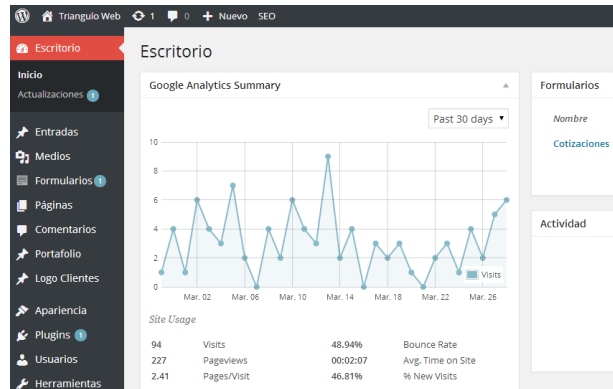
Trianguio Web 1 0 Nuevo SEO

Escritorio

Inicio
Actualizaciones 1

Entradas
Medios
Formularios 1
Páginas
Comentarios
Portafolio
Logo Clientes

Apariencia
Plugins 1
Usuarios
Herramientas

Escritorio

Google Analytics Summary

Past 30 days

10
8
6
4
2
0

1 4 1 6 4 3 7 2 0 4 2 6 4 3 9 2 4 0 3 2 3 1 0 2 3 1 4 2 5 6

Mar. 02 Mar. 06 Mar. 10 Mar. 14 Mar. 18 Mar. 22 Mar. 26

Visits

Site Usage

| 94 | Visits | 48.94% | Bounce Rate |
|---|---|---|---|
| 227 | Pageviews | 00:02:07 | Avg. Time on Site |
| 2.41 | Pages/Visit | 46.81% | % New Visits |

Formularios

Nombre

Cotizaciones

Actividad